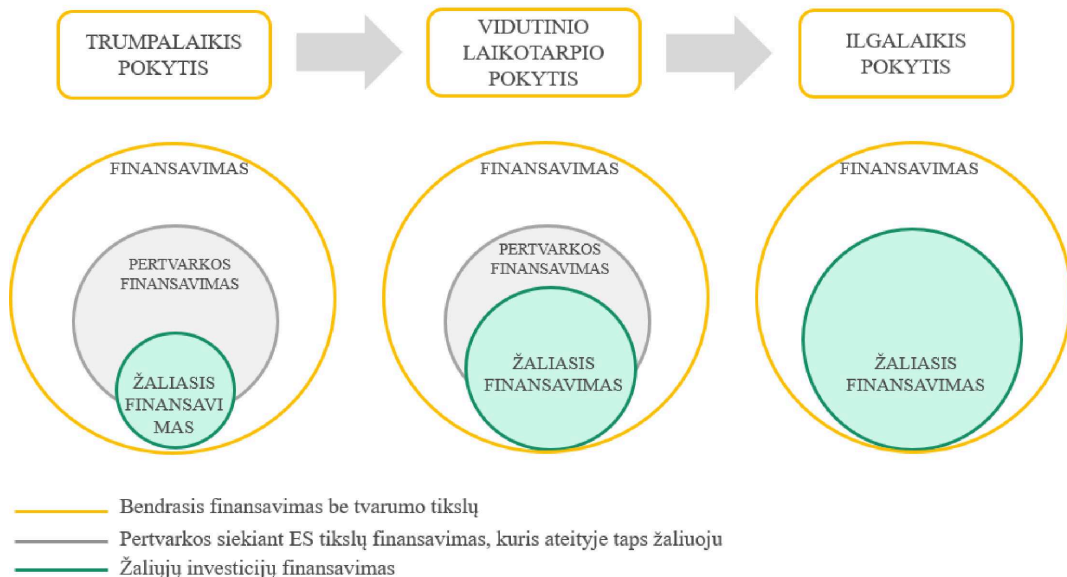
TRUMPALAIKIS POKYTIS

VIDUTINIO LAIKOTARPIO POKYTIS

ILGALAIKIS POKYTIS

FINANSAVIMAS

PERTVARKOS FINANSAVIMAS

ŽALIASIS FINANSAVIMAS

FINANSAVIMAS

PERTVARKOS FINANSAVIMAS

ŽALIASIS FINANSAVIMAS

FINANSAVIMAS

ŽALIASIS FINANSAVIMAS

Bendrasis finansavimas be tvarumo tikslų

Pertvarkos siekiant ES tikslų finansavimas, kuris ateityje taps žaliuoju

Žaliųjų investicijų finansavimas